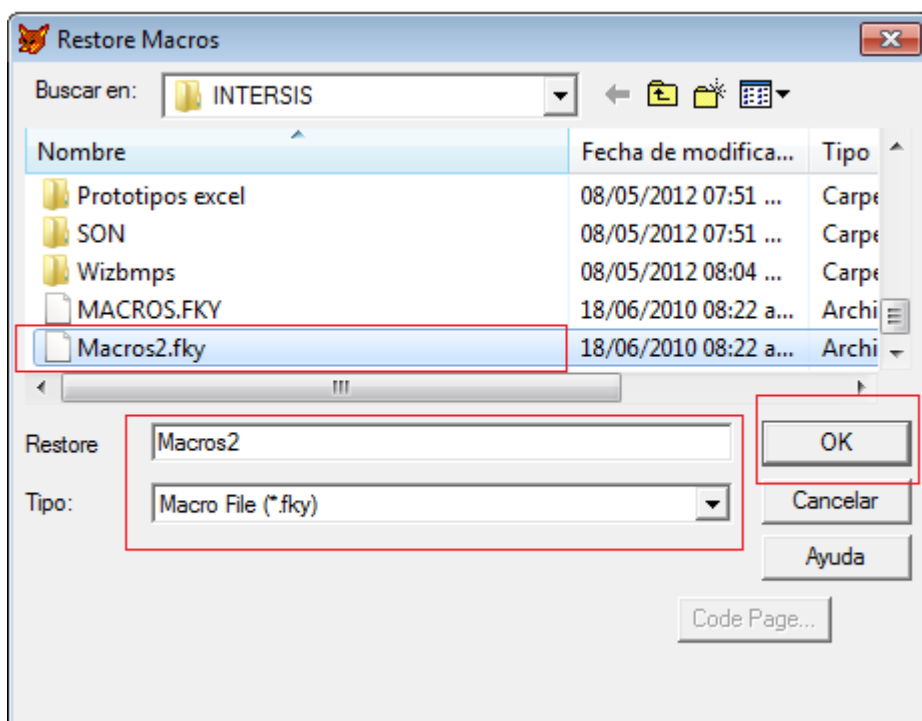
Restore Macros

Buscar en: INTERSIS

| Nombre | Fecha de modifica... | Tipo |
|---|---|---|
| Prototipos excel | 08/05/2012 07:51 ... | Carpe |
| SON | 08/05/2012 07:51 ... | Carpe |
| Wizbmps | 08/05/2012 08:04 ... | Carpe |
| MACROS.FKY | 18/06/2010 08:22 a... | Archi |
| Macros2.fky | 18/06/2010 08:22 a... | Archi |

Restore Macros2

Tipo: Macro File (*.fky)

OK
Cancelar
Ayuda
Code Page...